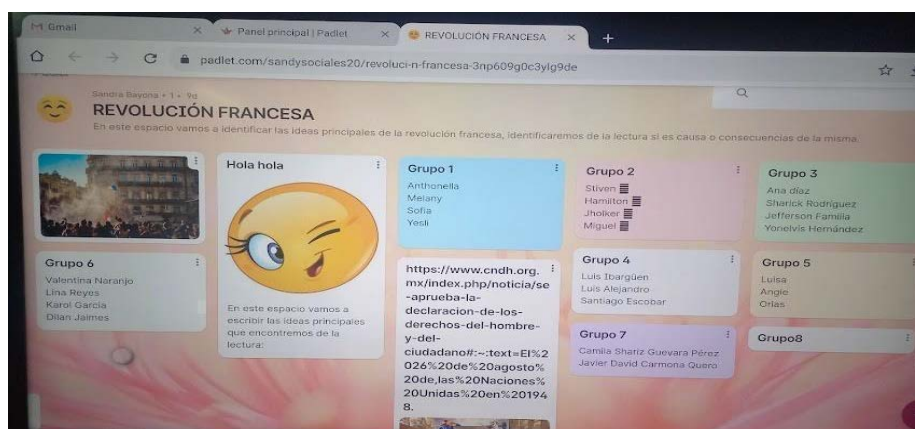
M Gmail
Panel principal | Padlet
REVOLUCIÓN FRANCESA
padlet.com/sandysociales20/revoluci-n-francesa-3np609g0c3ylg9de

Sandra Bayona • 1 • 9d
REVOLUCIÓN FRANCESA
En este espacio vamos a identificar las ideas principales de la revolución francesa, identificaremos de la lectura si es causa o consecuencias de la misma.

Hola hola

En este espacio vamos a escribir las ideas principales que encontremos de la lectura:

Grupo 1
Anthonella
Melany
Sofia
Yesli

https://www.cndh.org.mx/index.php/noticia/se-aprueba-la-declaracion-de-los-derechos-del-hombre-y-del-ciudadano#:~:text=El%2026%20de%20agosto%20de,las%20Naciones%20Unidas%20en%201948.

Grupo 2
Stiven
Hamilton
Jholker
Miguel

Grupo 4
Luis Ibargüen
Luis Alejandro
Santiago Escobar

Grupo 7
Camila Shariz Guevara Pérez
Javier David Carmona Quero

Grupo 3
Ana diaz
Sharick Rodriguez
Jefferson Familia
Yonelvis Hernández

Grupo 5
Luisa
Angie
Orlas

Grupo8

Grupo 6
Valentina Naranjo
Lina Reyes
Karol Garcia
Dilan Jaimes